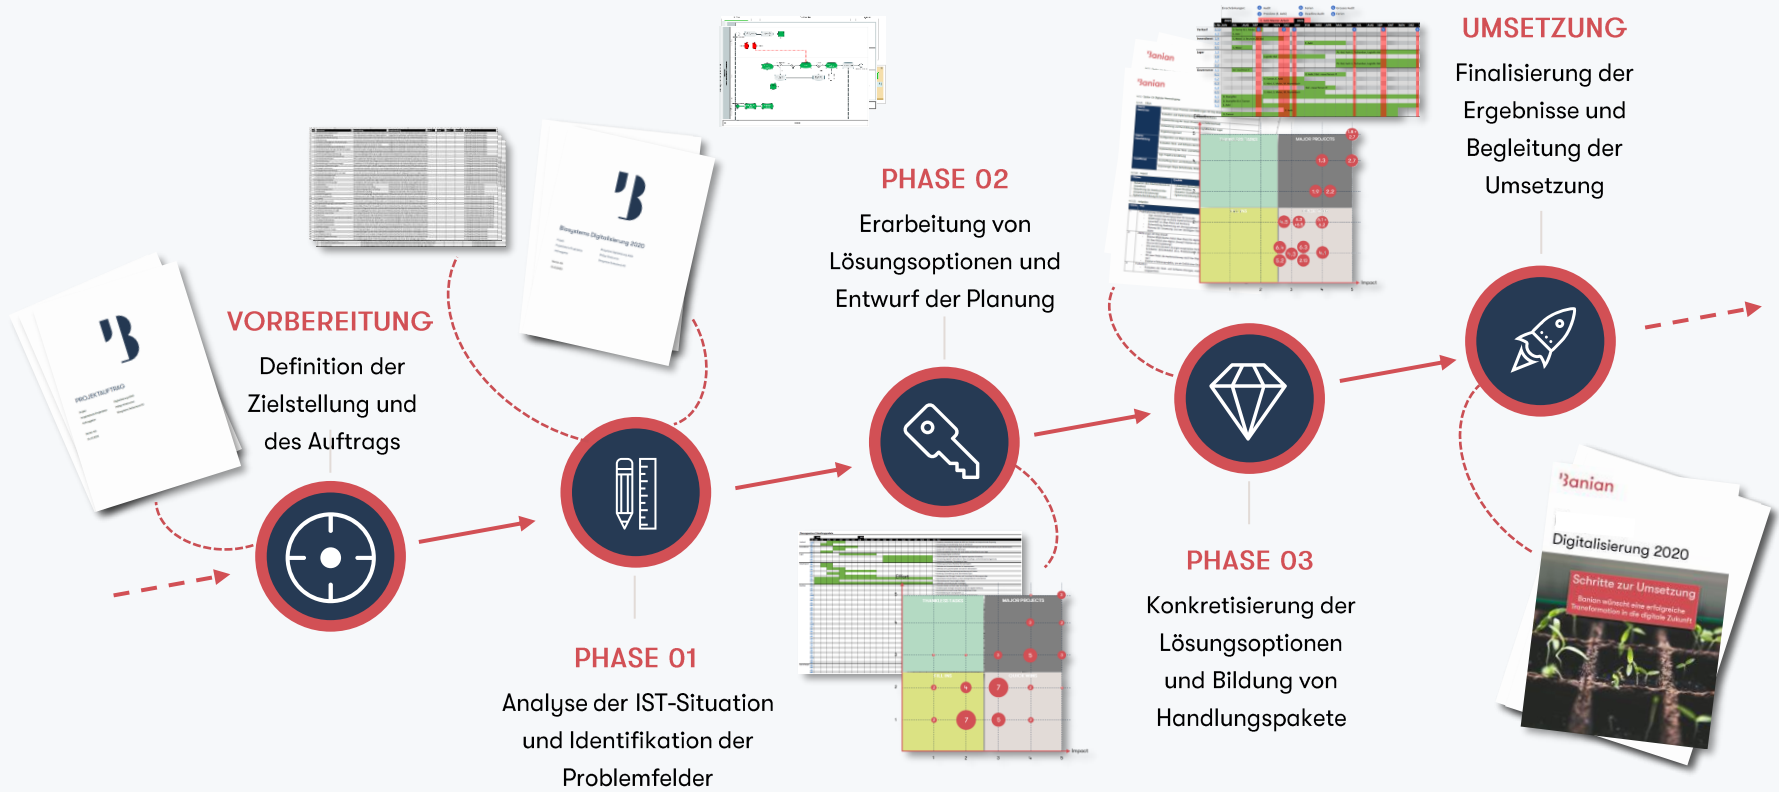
VORBEREITUNG
Definition der Zielstellung und des Auftrags

PROJEKTAUFTRAG

PHASE 01
Analyse der IST-Situation und Identifikation der Problemfelder

Biosysteme Digitalisierung 2020

PHASE 02
Erarbeitung von Lösungsoptionen und Entwurf der Planung

PHASE 03
Konkretisierung der Lösungsoptionen und Bildung von Handlungspakete

UMSETZUNG
Finalisierung der Ergebnisse und Begleitung der Umsetzung

Banian
Digitalisierung 2020
Schritte zur Umsetzung
Banian wünscht eine erfolgreiche Transformation in die digitale Zukunft